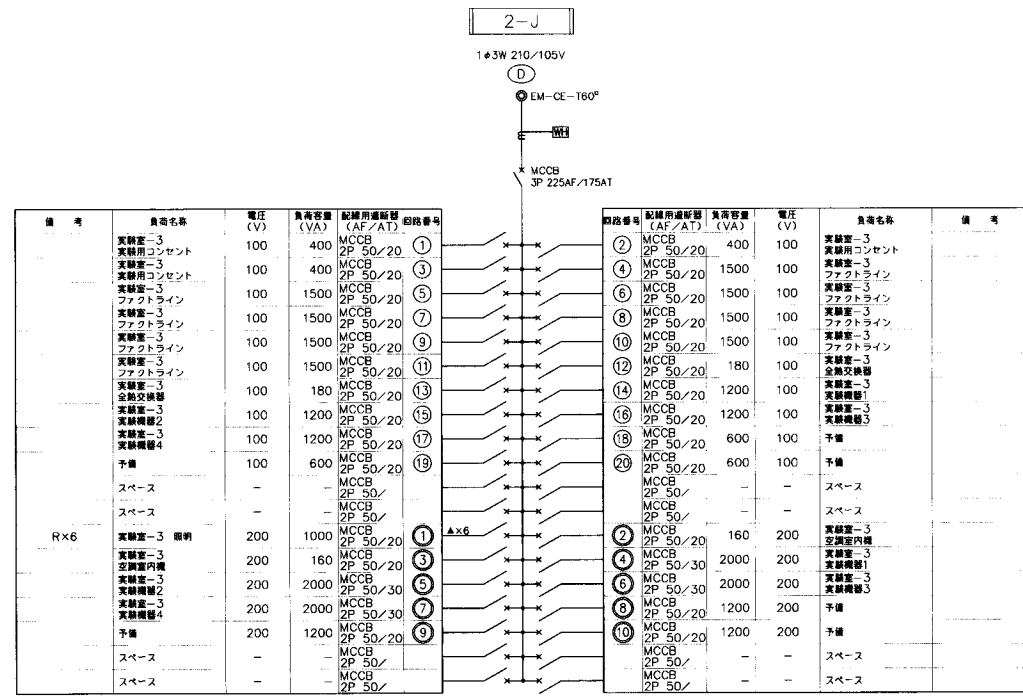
2−J

1φ3W 210/105V

D

EM−CE−T60°

Wh

MCCB
3P 225AF/175AT

| 備考 | 負荷名称 | 電圧 (V) | 負荷容量 (VA) | 配線用遮断器 (AF/AT) | 回路番号 |
|---|---|---|---|---|---|
| | 実験室−3 実験用コンセント | 100 | 400 | MCCB 2P 50/20 | ① |
| | 実験室−3 実験用コンセント | 100 | 400 | MCCB 2P 50/20 | ③ |
| | 実験室−3 ファクトライン | 100 | 1500 | MCCB 2P 50/20 | ⑤ |
| | 実験室−3 ファクトライン | 100 | 1500 | MCCB 2P 50/20 | ⑦ |
| | 実験室−3 ファクトライン | 100 | 1500 | MCCB 2P 50/20 | ⑨ |
| | 実験室−3 ファクトライン | 100 | 1500 | MCCB 2P 50/20 | ⑪ |
| | 実験室−3 全熱交換器 | 100 | 180 | MCCB 2P 50/20 | ⑬ |
| | 実験室−3 実験機器2 | 100 | 1200 | MCCB 2P 50/20 | ⑮ |
| | 実験室−3 実験機器4 | 100 | 1200 | MCCB 2P 50/20 | ⑰ |
| | 予備 | 100 | 600 | MCCB 2P 50/20 | ⑲ |
| | スペース | − | − | MCCB 2P 50/ | |
| | スペース | − | − | MCCB 2P 50/ | |
| R×6 | 実験室−3 照明 | 200 | 1000 | MCCB 2P 50/20 | ① |
| | 実験室−3 空調室内機 | 200 | 160 | MCCB 2P 50/20 | ③ |
| | 実験室−3 実験機器2 | 200 | 2000 | MCCB 2P 50/30 | ⑤ |
| | 実験室−3 実験機器4 | 200 | 2000 | MCCB 2P 50/30 | ⑦ |
| | 予備 | 200 | 1200 | MCCB 2P 50/20 | ⑨ |
| | スペース | − | − | MCCB 2P 50/ | |
| | スペース | − | − | MCCB 2P 50/ | |

▲×6

| 回路番号 | 配線用遮断器 (AF/AT) | 負荷容量 (VA) | 電圧 (V) | 負荷名称 | 備考 |
|---|---|---|---|---|---|
| ② | MCCB 2P 50/20 | 400 | 100 | 実験室−3 実験用コンセント | |
| ④ | MCCB 2P 50/20 | 1500 | 100 | 実験室−3 ファクトライン | |
| ⑥ | MCCB 2P 50/20 | 1500 | 100 | 実験室−3 ファクトライン | |
| ⑧ | MCCB 2P 50/20 | 1500 | 100 | 実験室−3 ファクトライン | |
| ⑩ | MCCB 2P 50/20 | 1500 | 100 | 実験室−3 ファクトライン | |
| ⑫ | MCCB 2P 50/20 | 180 | 100 | 実験室−3 全熱交換器 | |
| ⑭ | MCCB 2P 50/20 | 1200 | 100 | 実験室−3 実験機器1 | |
| ⑯ | MCCB 2P 50/20 | 1200 | 100 | 実験室−3 実験機器3 | |
| ⑱ | MCCB 2P 50/20 | 600 | 100 | 予備 | |
| ⑳ | MCCB 2P 50/20 | 600 | 100 | 予備 | |
| | MCCB 2P 50/ | − | − | スペース | |
| | MCCB 2P 50/ | − | − | スペース | |
| ② | MCCB 2P 50/20 | 160 | 200 | 実験室−3 空調室内機 | |
| ④ | MCCB 2P 50/30 | 2000 | 200 | 実験室−3 実験機器1 | |
| ⑥ | MCCB 2P 50/30 | 2000 | 200 | 実験室−3 実験機器3 | |
| ⑧ | MCCB 2P 50/20 | 1200 | 200 | 予備 | |
| ⑩ | MCCB 2P 50/20 | 1200 | 200 | 予備 | |
| | MCCB 2P 50/ | − | − | スペース | |
| | MCCB 2P 50/ | − | − | スペース | |